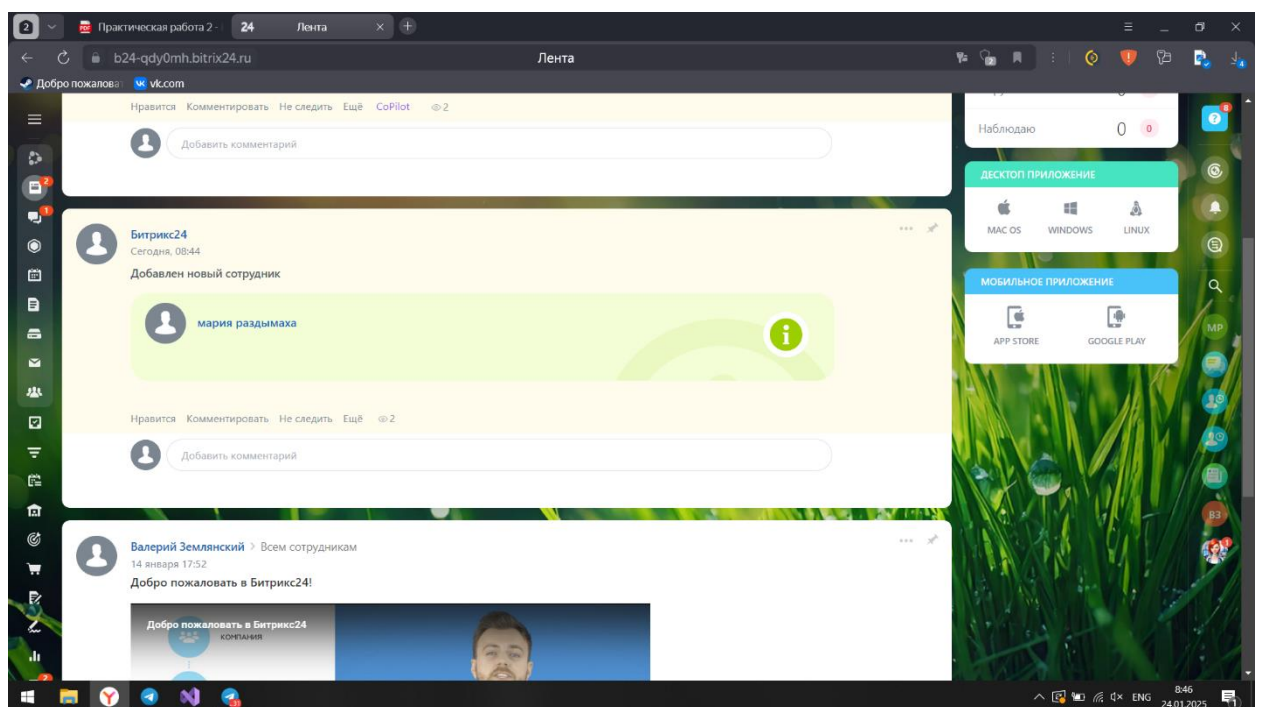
2 Практическая работа 2 - 24 Лента

b24-qdy0mh.bitrix24.ru Лента

Добро пожалова vk.com

Нравится Комментировать Не следить Ещё CoPilot 2

Добавить комментарий

Битрикс24
Сегодня, 08:44
Добавлен новый сотрудник

мария раздымаха

Нравится Комментировать Не следить Ещё 2

Добавить комментарий

Валерий Землянский > Всем сотрудникам
14 января 17:52
Добро пожаловать в Битрикс24!

Добро пожаловать в Битрикс24
КОМПАНИЯ

Наблюдаю 0 0

ДЕСКТОП ПРИЛОЖЕНИЕ
MAC OS WINDOWS LINUX

МОБИЛЬНОЕ ПРИЛОЖЕНИЕ
APP STORE GOOGLE PLAY

MP
ВЗ

ENG 8:46 24.01.2025